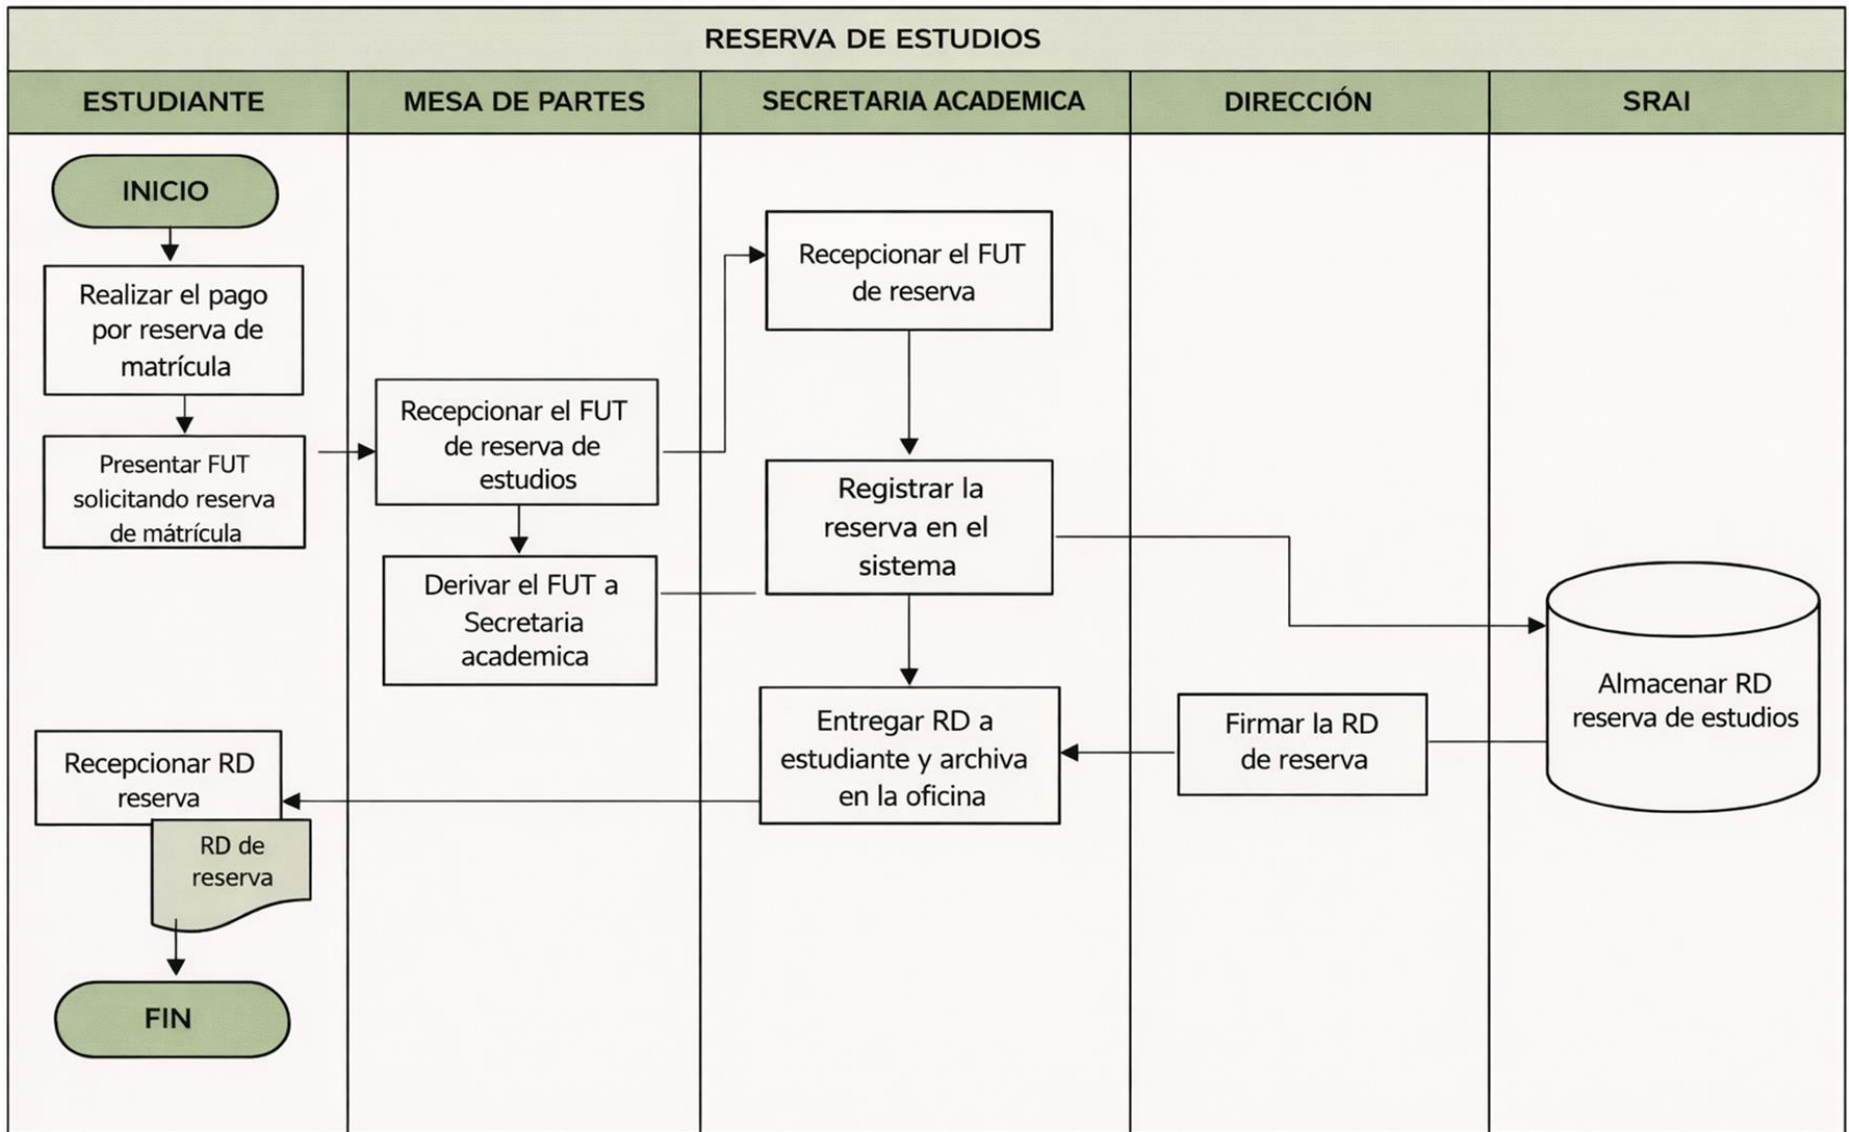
RESERVA DE ESTUDIOS

ESTUDIANTE

MESA DE PARTES

SECRETARIA ACADEMICA

DIRECCIÓN

SRAI

INICIO

Realizar el pago por reserva de matrícula

Presentar FUT solicitando reserva de mátrícula

Recepcionar el FUT de reserva de estudios

Derivar el FUT a Secretaria academica

Recepcionar el FUT de reserva

Registrar la reserva en el sistema

Almacenar RD reserva de estudios

Firmar la RD de reserva

Entregar RD a estudiante y archiva en la oficina

Recepcionar RD reserva

RD de reserva

FIN